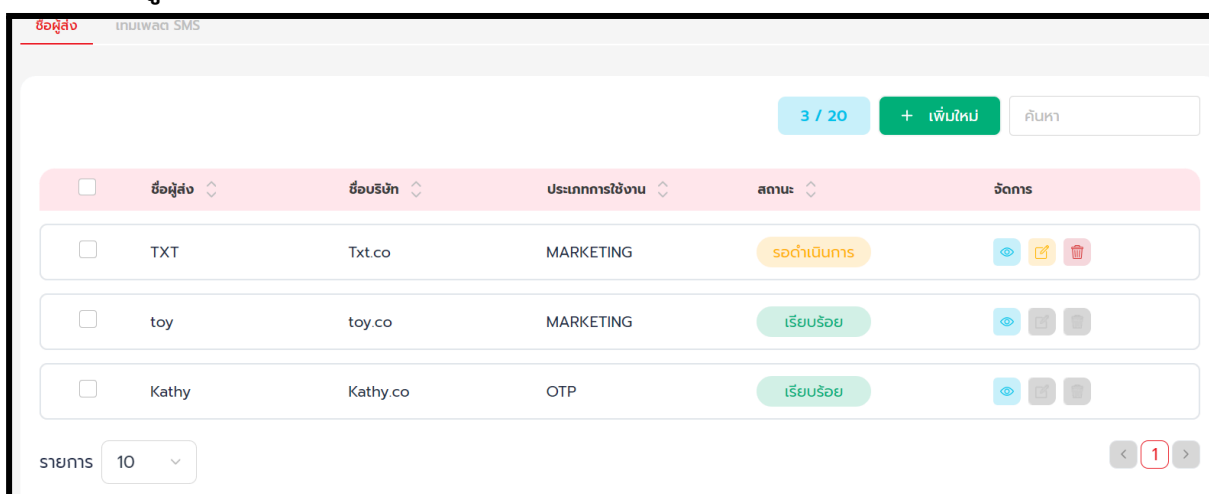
ชื่อผู้ส่ง เทมเพลต SMS

3 / 20 + เพิ่มใหม่ ค้นหา

| | ชื่อผู้ส่ง | ชื่อบริษัท | ประเภทการใช้งาน | สถานะ | จัดการ |
|---|---|---|---|---|---|
| | TXT | Txt.co | MARKETING | รอดำเนินการ | |
| | toy | toy.co | MARKETING | เรียบร้อย | |
| | Kathy | Kathy.co | OTP | เรียบร้อย | |

รายการ 10

1